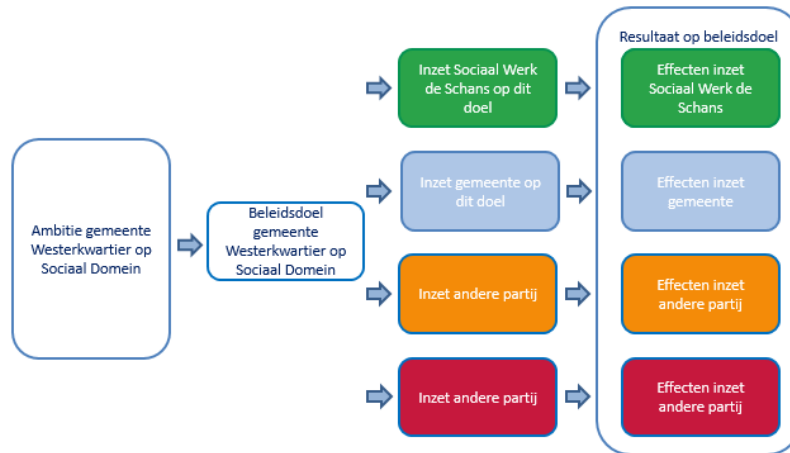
Ambitie gemeente Westerkwartier op Sociaal Domein

Beleidsdoel gemeente Westerkwartier op Sociaal Domein

Inzet Sociaal Werk de Schans op dit doel

Inzet gemeente op dit doel

Inzet andere partij

Inzet andere partij

Resultaat op beleidsdoel

Effecten inzet Sociaal Werk de Schans

Effecten inzet gemeente

Effecten inzet andere partij

Effecten inzet andere partij